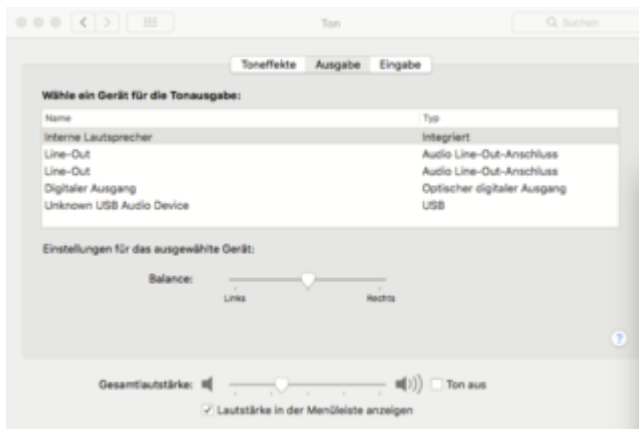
Ton

Suchen

Toneffekte Ausgabe Eingabe

Wähle ein Gerät für die Tonausgabe:

| Name | Typ |
|---|---|
| Interne Lautsprecher | Integriert |
| Line-Out | Audio Line-Out-Anschluss |
| Line-Out | Audio Line-Out-Anschluss |
| Digitaler Ausgang | Optischer digitaler Ausgang |
| Unknown USB Audio Device | USB |

Einstellungen für das ausgewählte Gerät:

Balance:

Links Rechts

?

Gesamtlautstärke: Ton aus

Lautstärke in der Menüleiste anzeigen